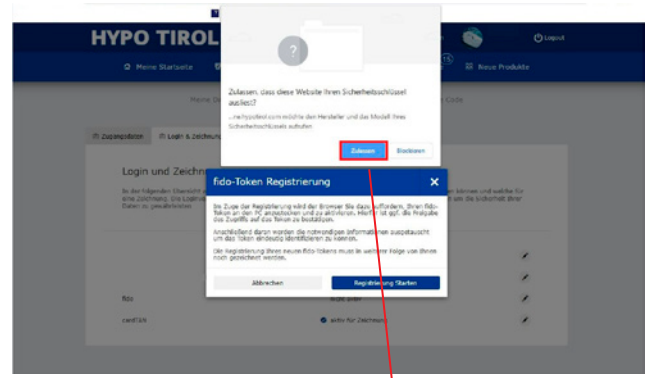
HYPO TIROL

Logout

Meine Startseite

Neue Produkte

Zulassen, dass diese Website Ihren Sicherheitsschlüssel ausliest?

...hypotirol.com möchte den Hersteller und das Modell Ihres Sicherheitsschlüssels aufrufen

Zulassen

Blockieren

Zugangsdaten

Login & Zeichnung

Login und Zeichn

fido-Token Registrierung

Im Zuge der Registrierung wird der Browser Sie dazu auffordern, Ihren fido-Token an den PC anzuschließen und zu aktivieren. Hierfür ist ggf. die Freigabe des Zugriffs auf das Token zu bestätigen.

Anschließend werden die notwendigen Informationen ausgetauscht um das Token eindeutig identifizieren zu können.

Die Registrierung Ihres neuen fido-Tokens muss in weiterer Folge von Ihnen noch gezeichnet werden.

Abbrechen

Registrierung Starten

fido

cardTAN

aktiv für Zeichnung